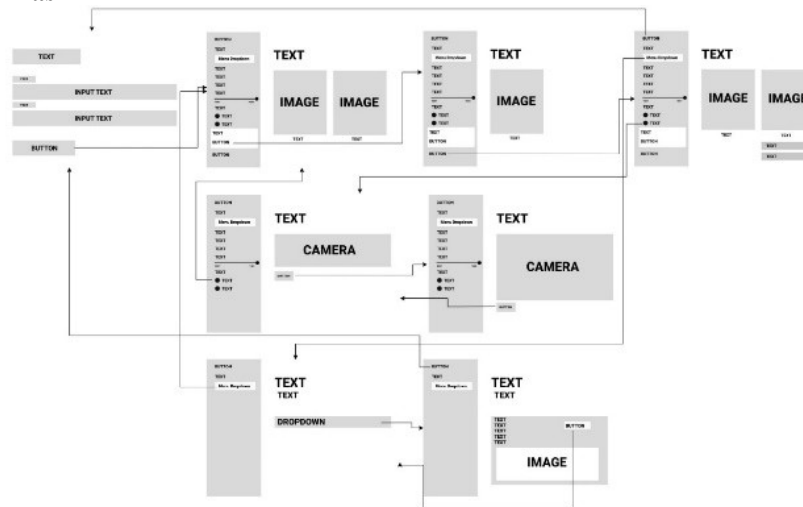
TEXT

TEXT

INPUT TEXT

TEXT

INPUT TEXT

BUTTON

BUTTON
TEXT
Menu Dropdown
TEXT
TEXT
TEXT
TEXT
TEXT
TEXT
TEXT
TEXT
BUTTON
BUTTON

TEXT

IMAGE

IMAGE

TEXT

TEXT

BUTTON
TEXT
Menu Dropdown
TEXT
TEXT
TEXT
TEXT
TEXT
TEXT
TEXT
TEXT
BUTTON
BUTTON

TEXT

IMAGE

TEXT

BUTTON
TEXT
Menu Dropdown
TEXT
TEXT
TEXT
TEXT
TEXT
TEXT
TEXT
TEXT
BUTTON
BUTTON

TEXT

IMAGE

IMAGE

TEXT

TEXT

TEXT

BUTTON
TEXT
Menu Dropdown
TEXT
TEXT
TEXT
TEXT
TEXT
TEXT
TEXT

TEXT

CAMERA

BUTTON

BUTTON
TEXT
Menu Dropdown
TEXT
TEXT
TEXT
TEXT
TEXT
TEXT
TEXT

TEXT

CAMERA

BUTTON

BUTTON
TEXT
Menu Dropdown

TEXT
TEXT

DROPDOWN

BUTTON
TEXT
Menu Dropdown

TEXT
TEXT

TEXT
TEXT
TEXT
TEXT
TEXT

BUTTON

IMAGE